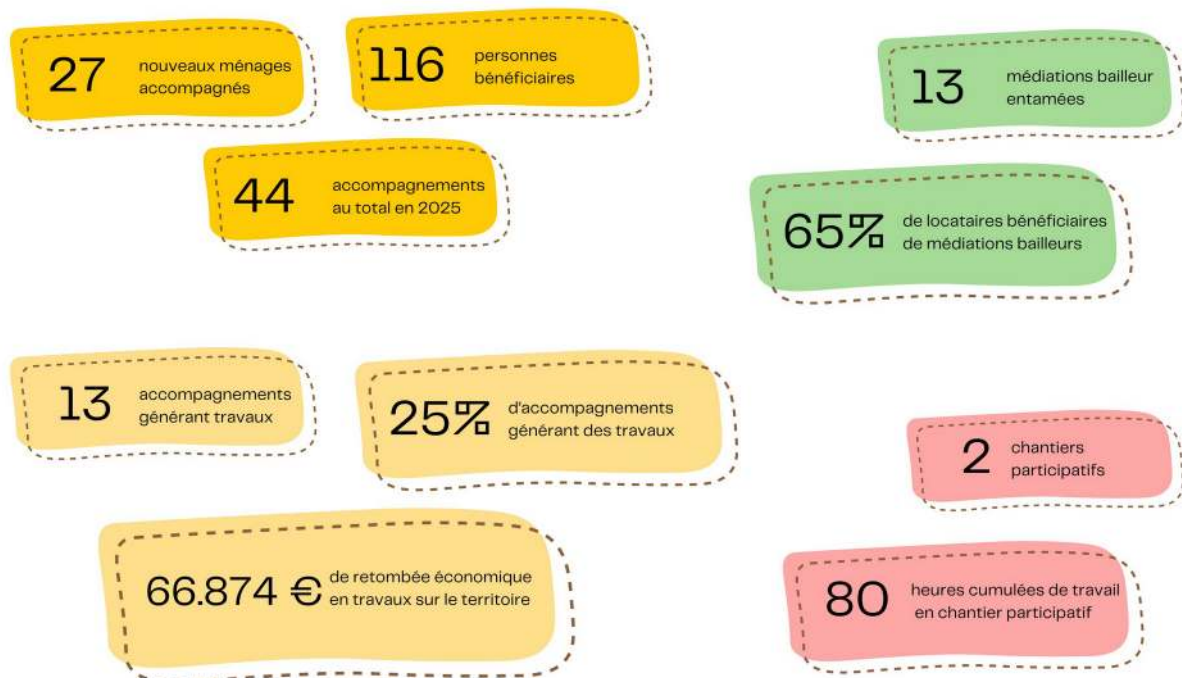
27 nouveaux ménages accompagnés

116 personnes bénéficiaires

13 médiations bailleur entamées

44 accompagnements au total en 2025

65% de locataires bénéficiaires de médiations bailleurs

13 accompagnements générant travaux

25% d'accompagnements générant des travaux

2 chantiers participatifs

66.874 € de retombée économique en travaux sur le territoire

80 heures cumulées de travail en chantier participatif